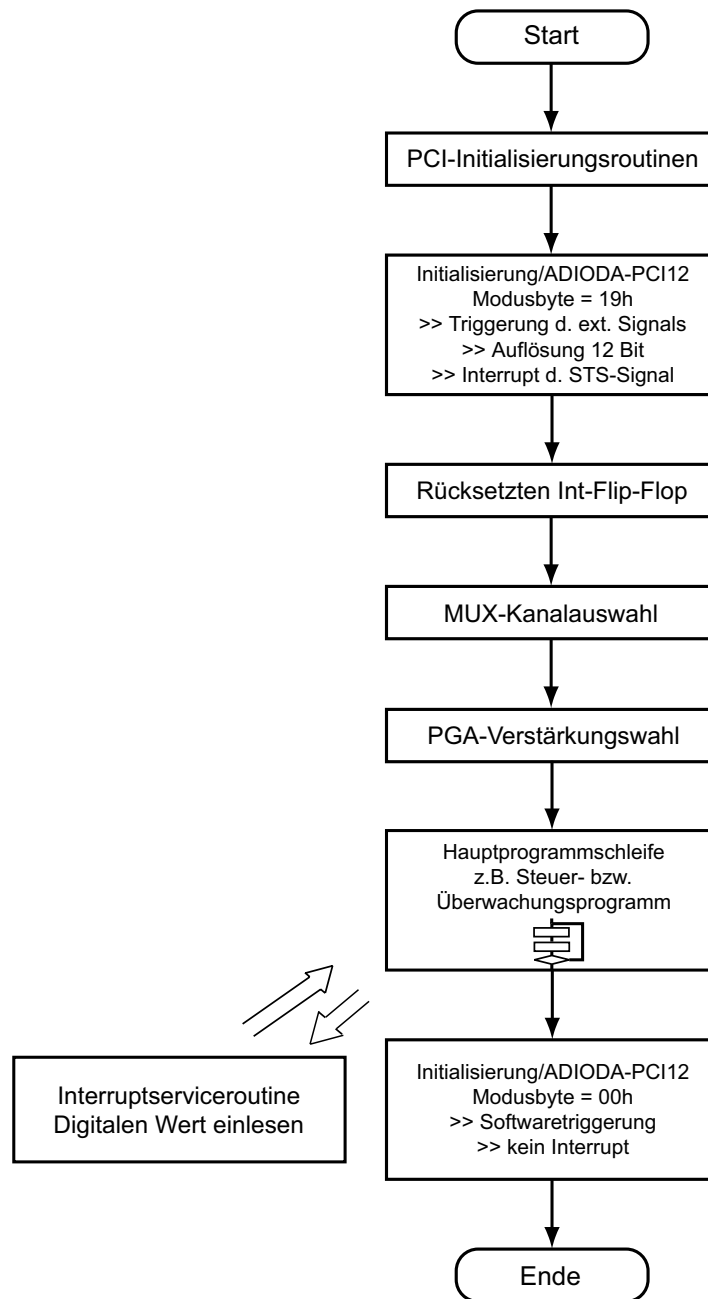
Start

PCI-Initialisierungsroutinen

Initialisierung/ADIODA-PCI12
Modusbyte = 19h
>> Triggerung d. ext. Signals
>> Auflösung 12 Bit
>> Interrupt d. STS-Signal

Rücksetzten Int-Flip-Flop

MUX-Kanalauswahl

PGA-Verstärkungswahl

Hauptprogrammschleife
z.B. Steuer- bzw.
Überwachungsprogramm

Interruptserviceroutine
Digitalen Wert einlesen

Initialisierung/ADIODA-PCI12
Modusbyte = 00h
>> Softwaretriggerung
>> kein Interrupt

Ende